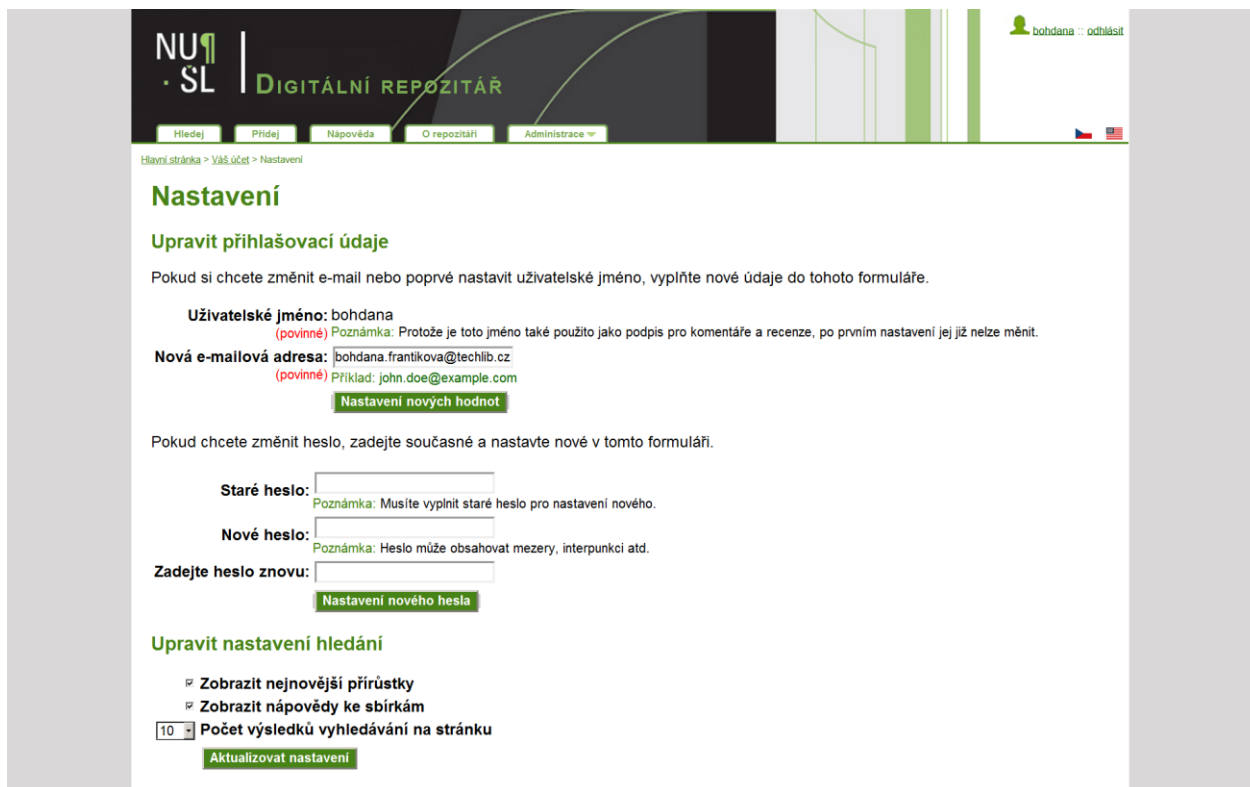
NU¶
· ŠL

DIGITÁLNÍ REPOZITÁŘ

bohdana :: odhlásit

Hledej | Přidej | Nápověda | O repozitáři | Administrace

Hlavní stránka > Váš účet > Nastavení

Nastavení

Upravit přihlašovací údaje

Pokud si chcete změnit e-mail nebo poprvé nastavit uživatelské jméno, vyplňte nové údaje do tohoto formuláře.

Uživatelské jméno: bohdana
(povinné) Poznámka: Protože je toto jméno také použito jako podpis pro komentáře a recenze, po prvním nastavení jej již nelze měnit.

Nová e-mailová adresa: bohdana.frantikova@techlib.cz
(povinné) Příklad: john.doe@example.com

Nastavení nových hodnot

Pokud chcete změnit heslo, zadejte současné a nastavte nové v tomto formuláři.

Staré heslo:
Poznámka: Musíte vyplnit staré heslo pro nastavení nového.

Nové heslo:
Poznámka: Heslo může obsahovat mezery, interpunkci atd.

Zadejte heslo znovu:

Nastavení nového hesla

Upravit nastavení hledání

Zobrazit nejnovější přírůstky

Zobrazit nápovědy ke sbírkám

10 Počet výsledků vyhledávání na stránku

Aktualizovat nastavení